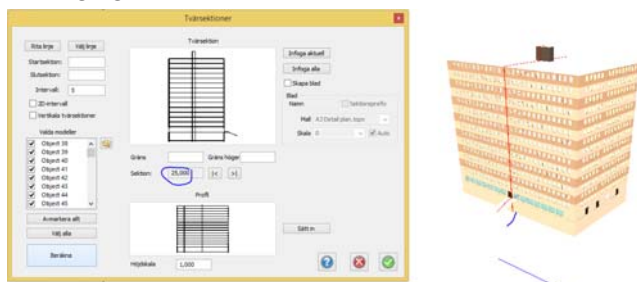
Tvärsektioner

Rita linje
Välj linje
Startsektion:
Slutsektion:
Intervall: 5
3D-intervall
Vertikala tvärsektioner
Valda modeller
Object 38
Object 39
Object 40
Object 41
Object 42
Object 43
Object 44
Object 45
Avmarkera allt
Välj alla
Beräkna

Tvärsektion
Gräns
Gräns höger
Sektion: 25,000
|<
>|
Profil
Höjdskala 1,000

Infoga aktuell
Infoga alla
Blad
Skapa blad
Namn
Sektionsprefix
Mall A3 Detail plan.topo
Skala 0
Auto
Sätt in